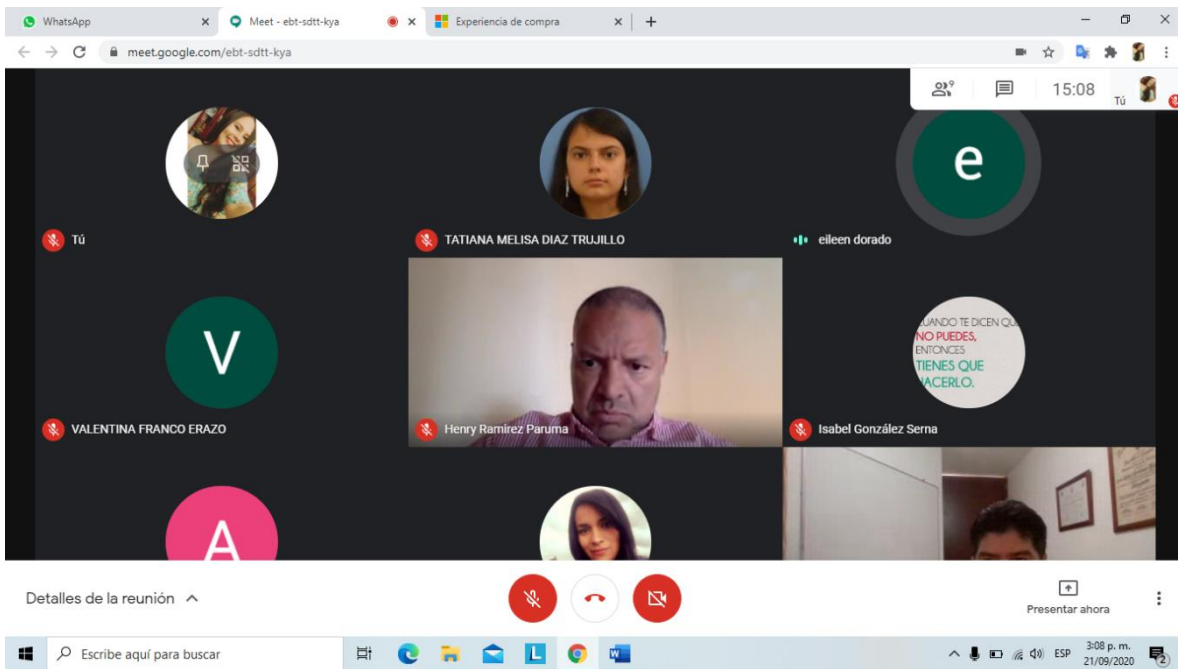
WhatsApp
Meet - ebt-sdtt-kya
Experiencia de compra
meet.google.com/ebt-sdtt-kya

9
15:08
Tú

e

Tú
TATIANA MELISA DIAZ TRUJILLO
eileen dorado

V

UANDO TE DICEN QU
NO PUEDES,
ENTONCES
TIENES QUE
ACERLO.

VALENTINA FRANCO ERAZO
Henry Ramirez Paruma
Isabel González Serna

A

Detalles de la reunión
Presentar ahora

Escribe aquí para buscar
ESP
3:08 p. m.
21/09/2020
2